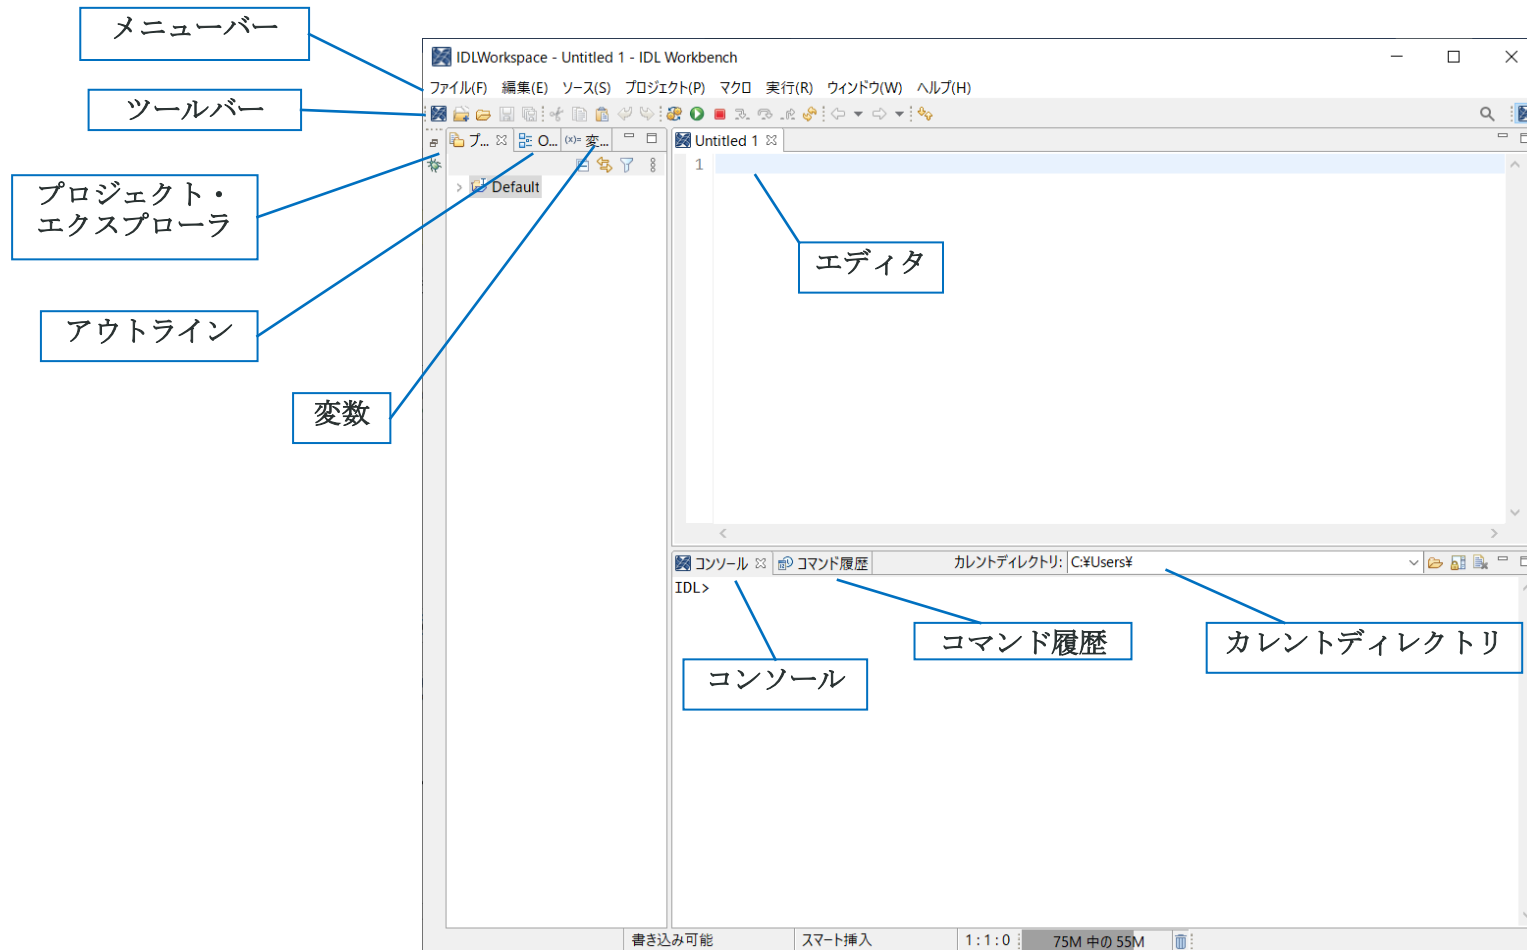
メニューバー

ツールバー

プロジェクト・エクスプローラ

アウトライン

変数

IDLWorkspace - Untitled 1 - IDL Workbench

ファイル(F) 編集(E) ソース(S) プロジェクト(P) マクロ 実行(R) ウィンドウ(W) ヘルプ(H)

プ... O... 変...

Default

Untitled 1

1

エディタ

コンソール コマンド履歴 カレントディレクトリ: C:¥Users¥

IDL>

コンソール

コマンド履歴

カレントディレクトリ

書き込み可能 スマート挿入 1 : 1 : 0 75M 中の 55M